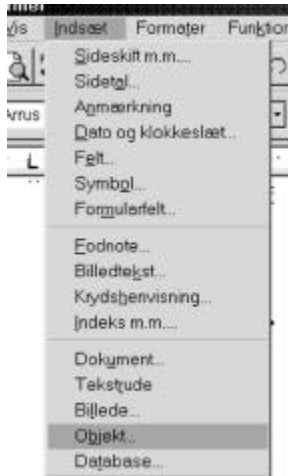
/is Indsæt Formater Funktion

Arus

Sideskift m.m...
Sidetal...
Anmærkning
Dato og klokkeslæt...
Felt...
Symbol...
Formularfelt...

Fodnote...
Billedtekst...
Krydshenvisning...
Indeks m.m....

Dokument...
Tekstrude
Billede...
Objekt...
Database...